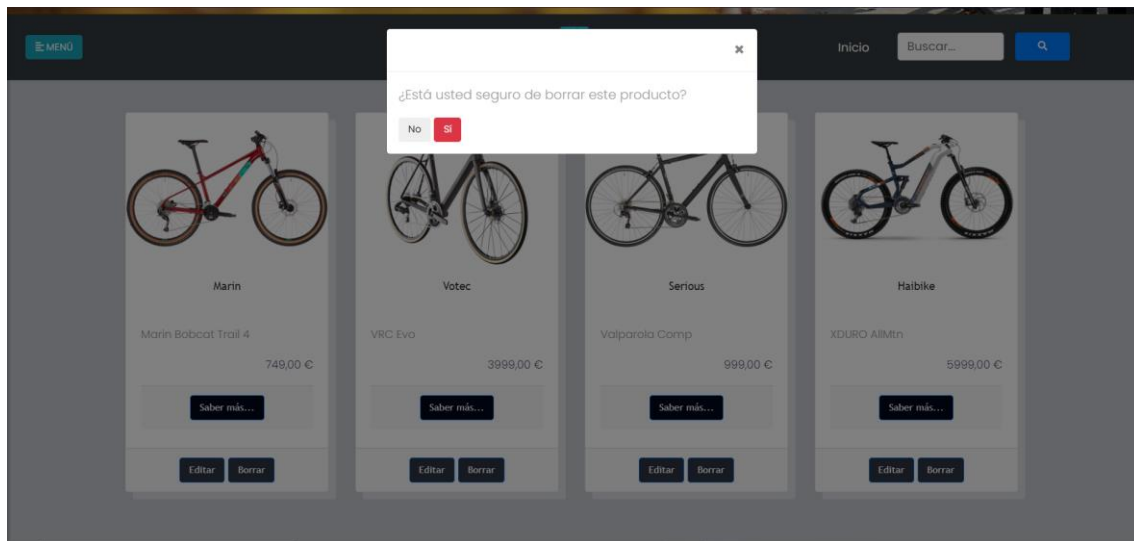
MENÚ

Inicio Buscar...

×

¿Está usted seguro de borrar este producto?

No Sí

Marin

Marin Bobcat Trail 4

749,00 €

Saber más...

Editar Borrar

Votec

VRC Evo

3999,00 €

Saber más...

Editar Borrar

Serious

Valparola Comp

999,00 €

Saber más...

Editar Borrar

Haibike

XDURO AllMtn

5999,00 €

Saber más...

Editar Borrar